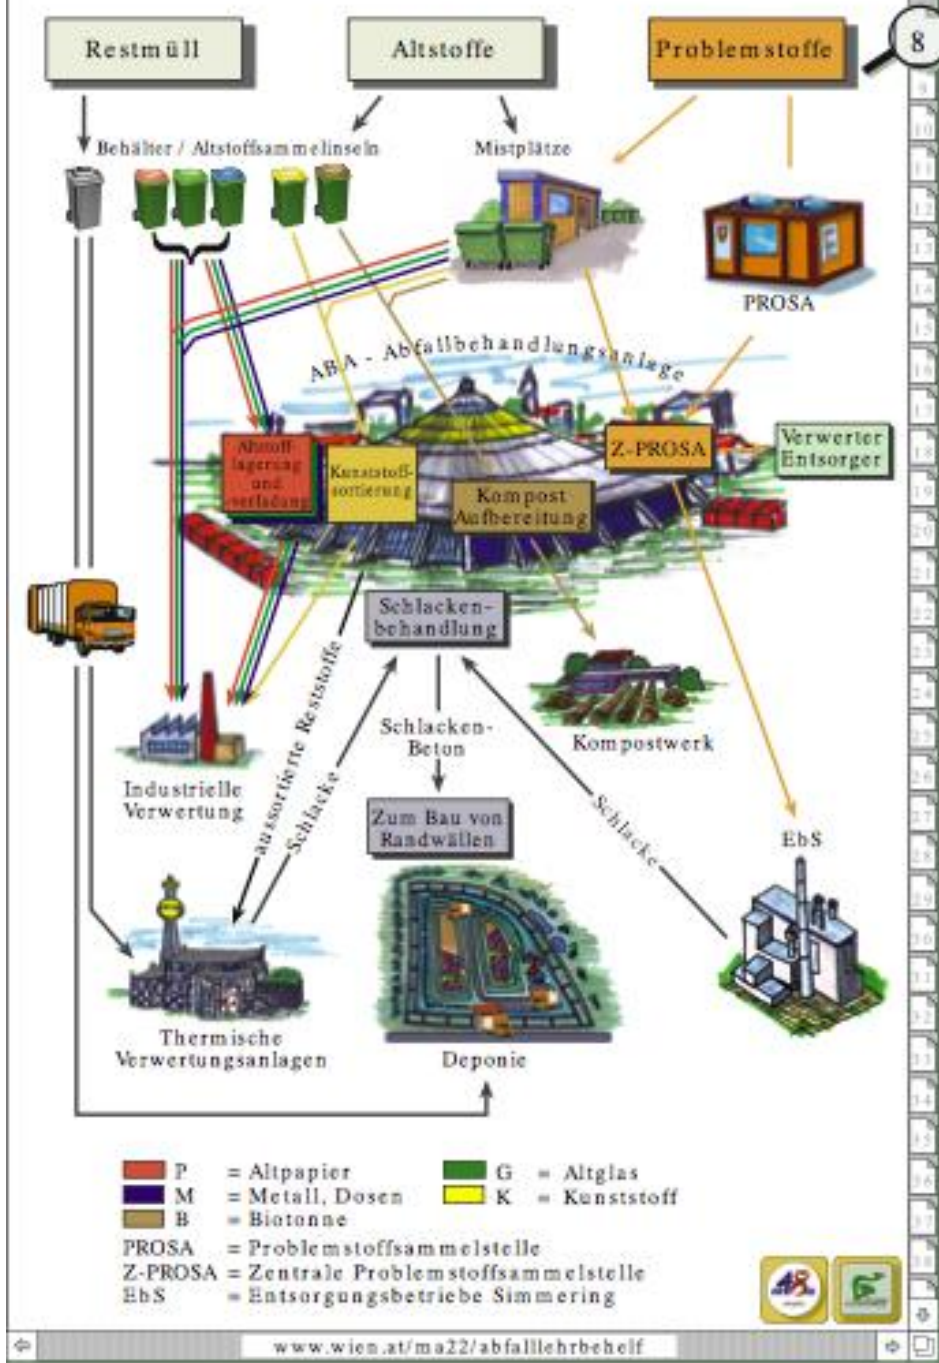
Restmüll

Altstoffe

Problemstoffe

8

Behälter / Altstoffsammelinseln

Mistplätze

PROSA

ABA - Abfallbehandlungsanlage

Altstofflagerung und -verladung

Kunststoffsortierung

Kompost Aufbereitung

Z-PROSA

Verwerter Entsorger

Schlackenbehandlung

Kompostwerk

Schlacken-Beton

Industrielle Verwertung

aussortierte Reststoffe

Schlacke

Zum Bau von Randwällen

Schlacke

EbS

Thermische Verwertungsanlagen

Deponie

P = Altpapier
M = Metall, Dosen
B = Biotonne
G = Altglas
K = Kunststoff
PROSA = Problemstoffsammelstelle
Z-PROSA = Zentrale Problemstoffsammelstelle
EbS = Entsorgungsbetriebe Simmering

9 10 11 12 13 14 15 16 17 18 19 20 21 22 23 24 25 26 27 28 29 30 31 32 33 34 35 36 37 38

www.wien.at/ma22/abfalllehrbehelf